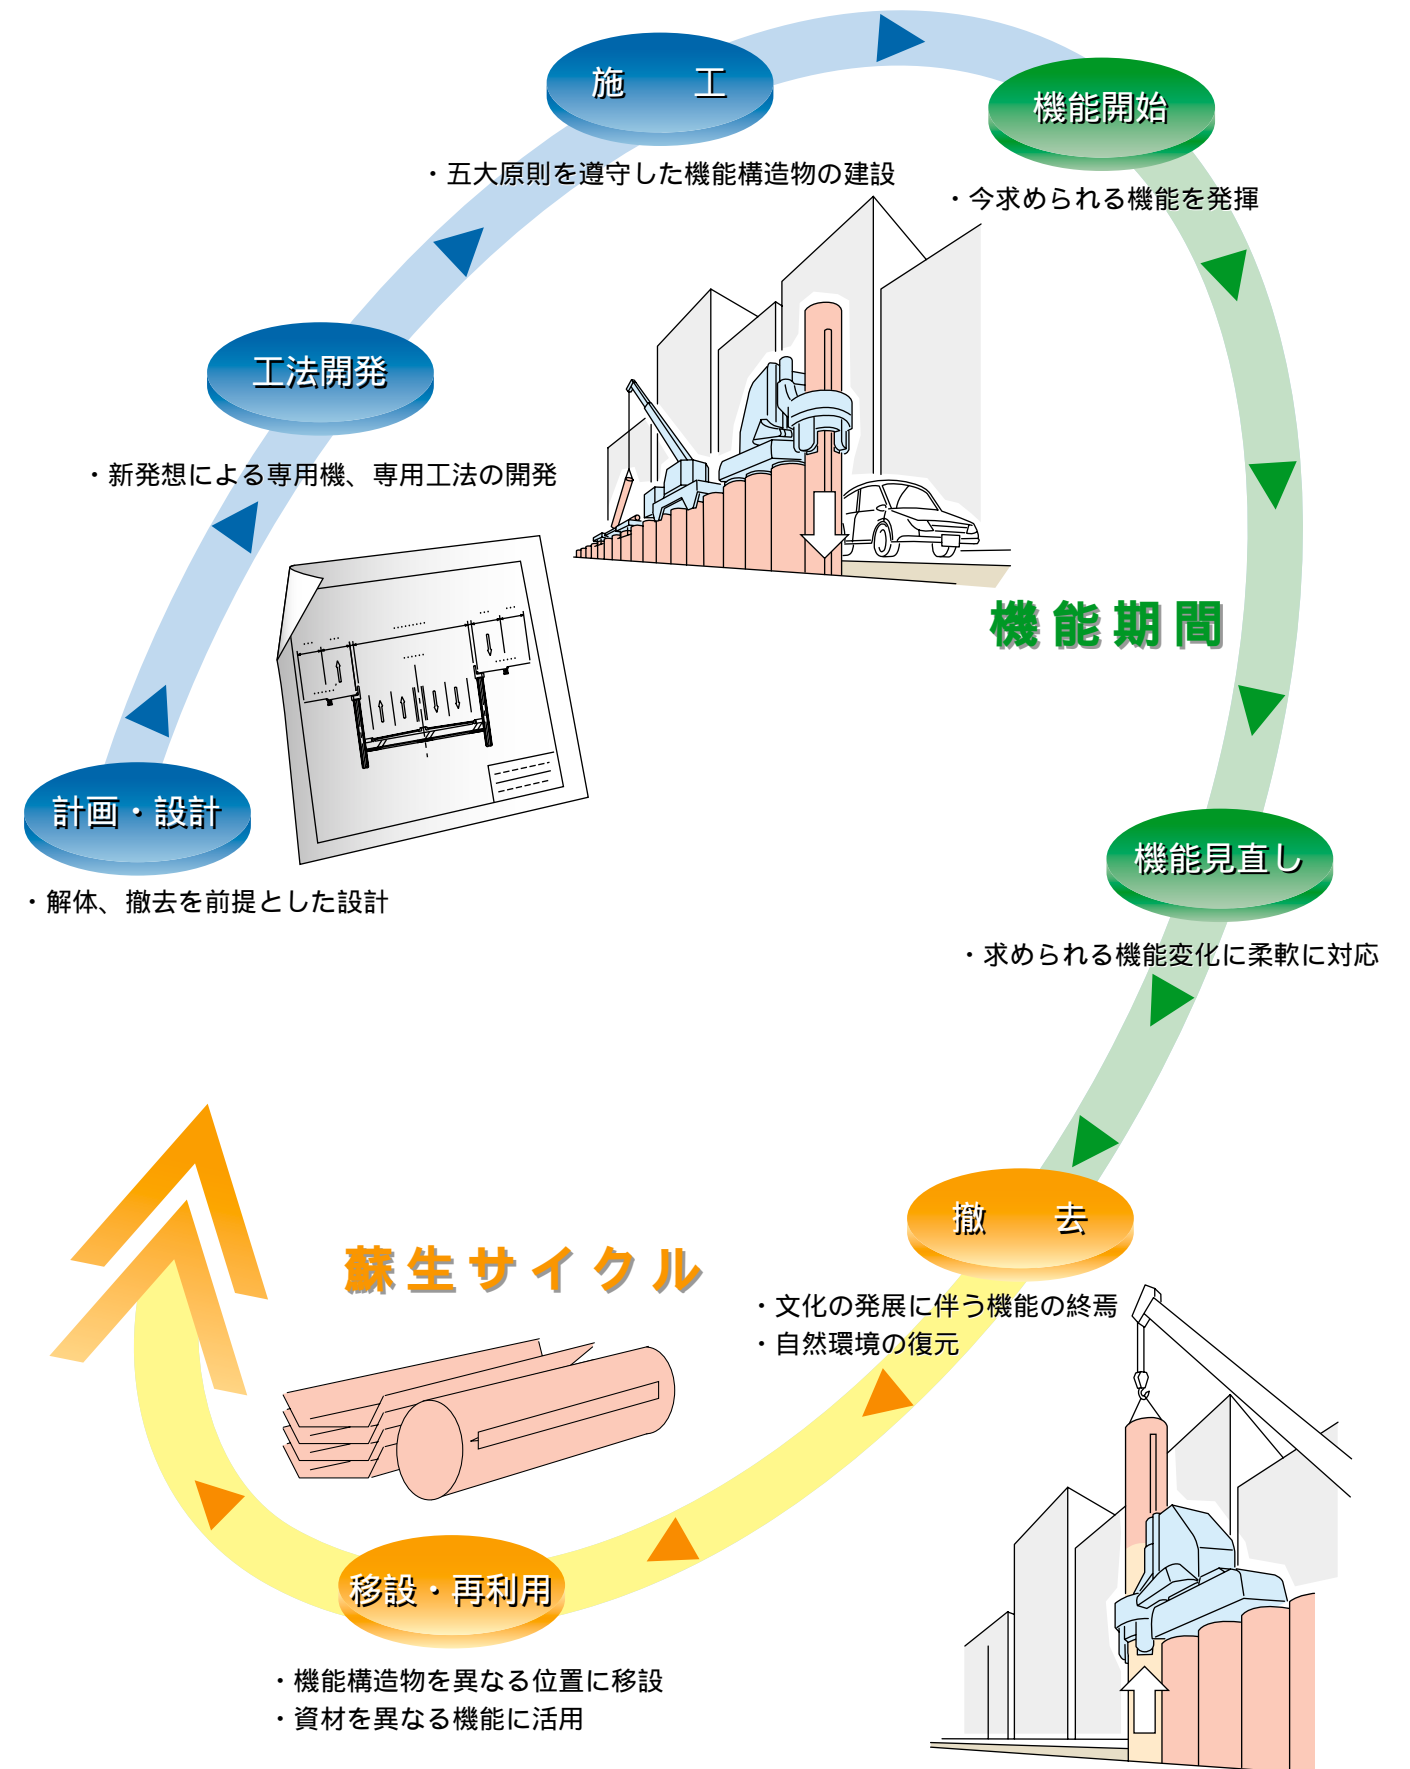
施　工

・五大原則を遵守した機能構造物の建設

機能開始

・今求められる機能を発揮

工法開発

・新発想による専用機、専用工法の開発

機能期間

計画・設計

・解体、撤去を前提とした設計

機能見直し

・求められる機能変化に柔軟に対応

撤　去

蘇生サイクル

・文化の発展に伴う機能の終焉
・自然環境の復元

移設・再利用

・機能構造物を異なる位置に移設
・資材を異なる機能に活用